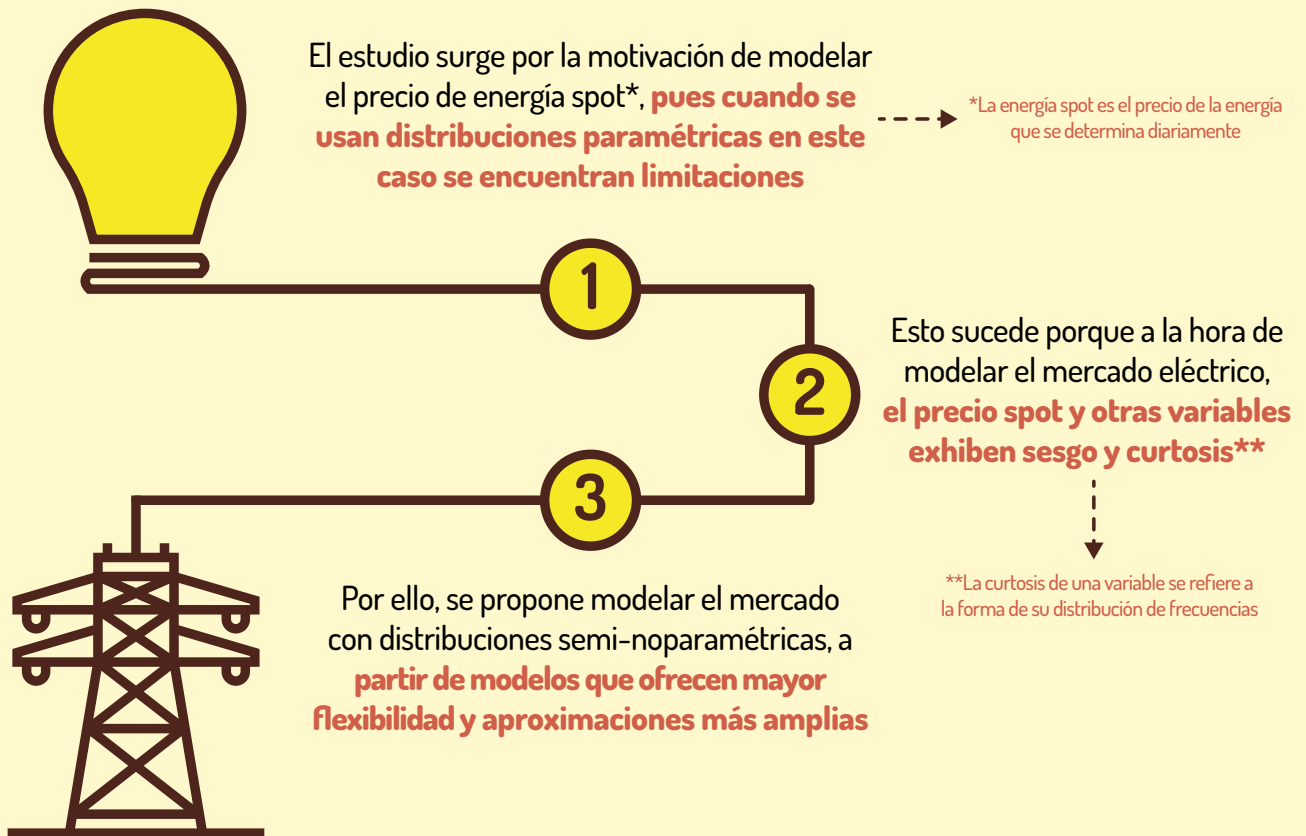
El estudio surge por la motivación de modelar el precio de energía spot*, pues cuando se usan distribuciones paramétricas en este caso se encuentran limitaciones

*La energía spot es el precio de la energía que se determina diariamente

1

2

3

Esto sucede porque a la hora de modelar el mercado eléctrico, el precio spot y otras variables exhiben sesgo y curtosis**

**La curtosis de una variable se refiere a la forma de su distribución de frecuencias

Por ello, se propone modelar el mercado con distribuciones semi-noparamétricas, a partir de modelos que ofrecen mayor flexibilidad y aproximaciones más amplias